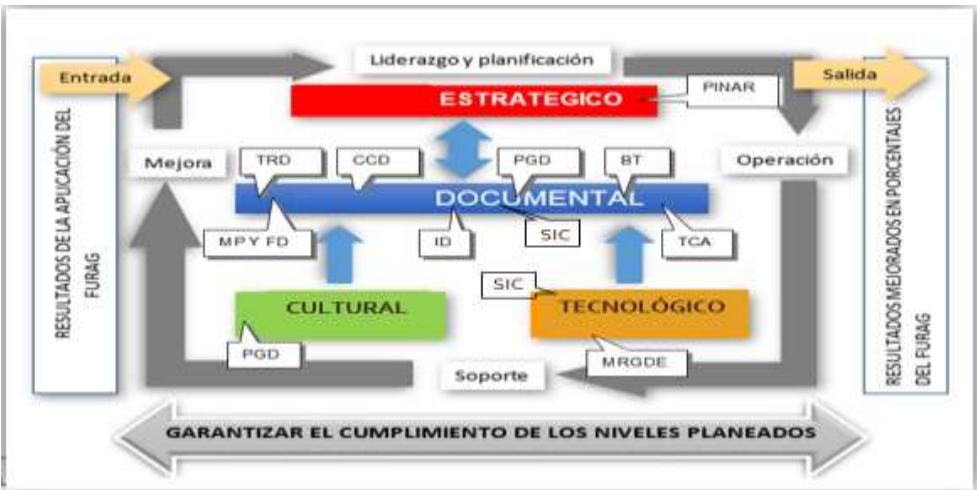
Entrada

Liderazgo y planificación

Salida

ESTRATEGICO

PINAR

RESULTADOS DE LA APLICACIÓN DEL FURAG

RESULTADOS MEJORADOS EN PORCENTAJES DEL FURAG

Mejora

TRD

CCD

PGD

BT

Operación

DOCUMENTAL

MP Y FD

ID

SIC

TCA

SIC

CULTURAL

TECNOLÓGICO

PGD

MRGDE

Soporte

GARANTIZAR EL CUMPLIMIENTO DE LOS NIVELES PLANEADOS